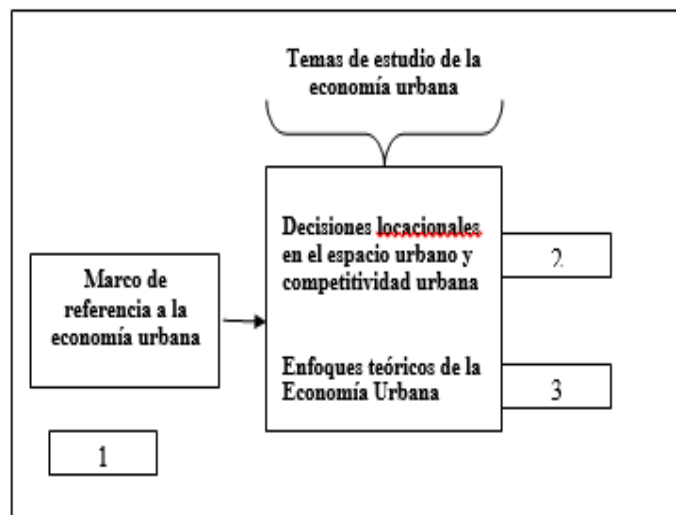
Temas de estudio de la economía urbana

Marco de referencia a la economía urbana

Decisiones locacionales en el espacio urbano y competitividad urbana

2

Enfoques teóricos de la Economía Urbana

3

1